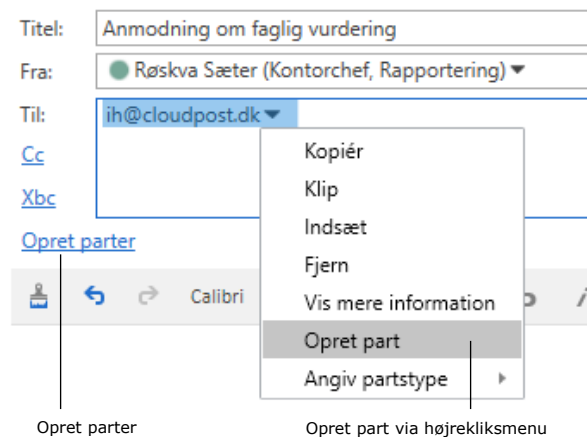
Titel: Anmodning om faglig vurdering
Fra: Røskva Sæter (Kontorchef, Rapportering)
Til: ih@cloudpost.dk
Cc
Xbc
Opret parter

Calibri

Kopiér
Klip
Indsæt
Fjern
Vis mere information
Opret part
Angiv partstype

Opret parter

Opret part via højrekliksmenu